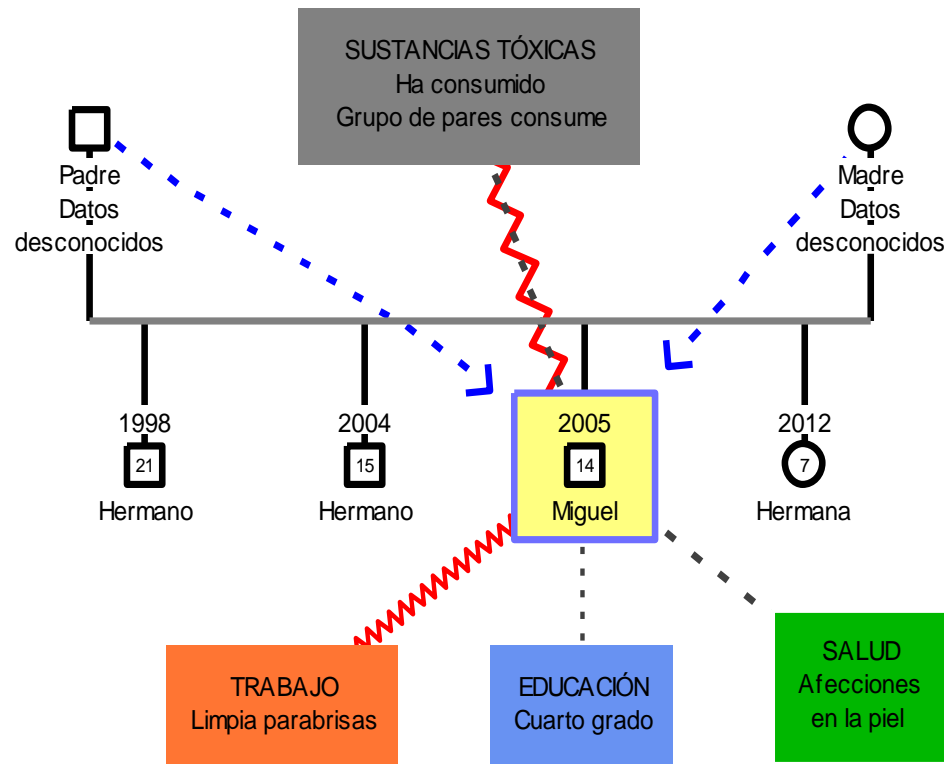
SUSTANCIAS TÓXICAS
Ha consumido
Grupo de pares consume

Padre
Datos
desconocidos

Madre
Datos
desconocidos

1998
21
Hermano

2004
15
Hermano

2005
14
Miguel

2012
7
Hermana

TRABAJO
Limpia parabrisas

EDUCACIÓN
Cuarto grado

SALUD
Afecciones
en la piel